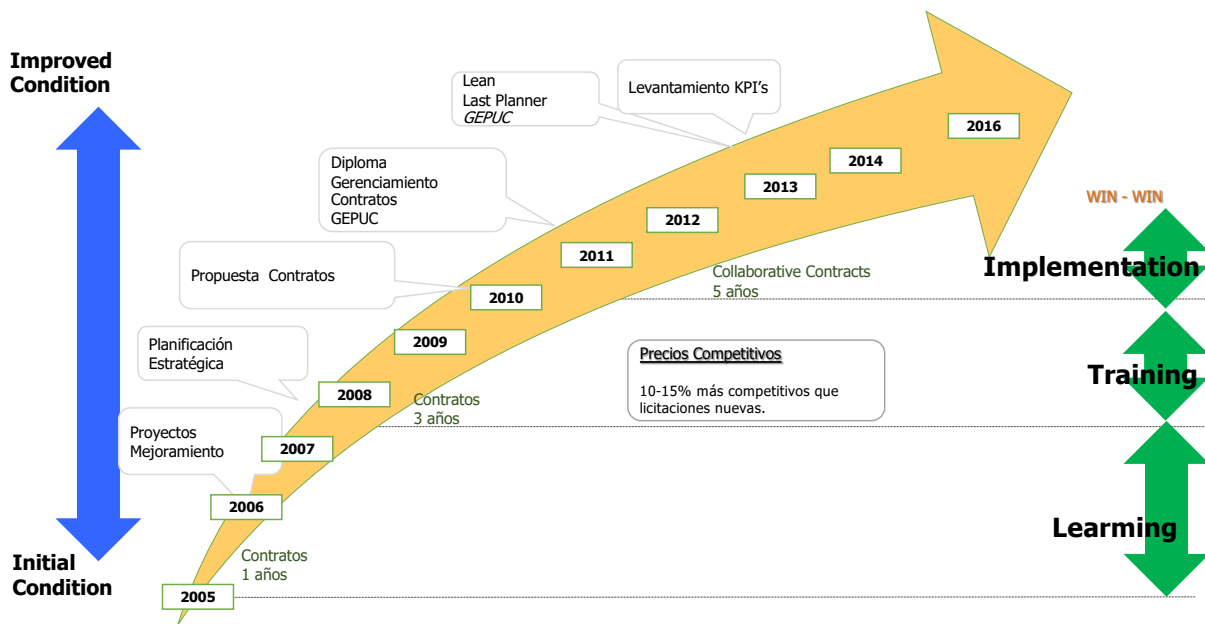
Improved Condition

Initial Condition

Lean
Last Planner
*GEPUC*

Levantamiento KPI's

Diploma
Gerenciamiento
Contratos
GEPUC

Propuesta Contratos

Planificación
Estratégica

Proyectos
Mejoramiento

2016

2014

2013

2012

2011

2010

2009

2008

2007

2006

2005

Collaborative Contracts
5 años

Contratos
3 años

Contratos
1 años

Precios Competitivos

10-15% más competitivos que licitaciones nuevas.

WIN - WIN

Implementation

Training

Learming